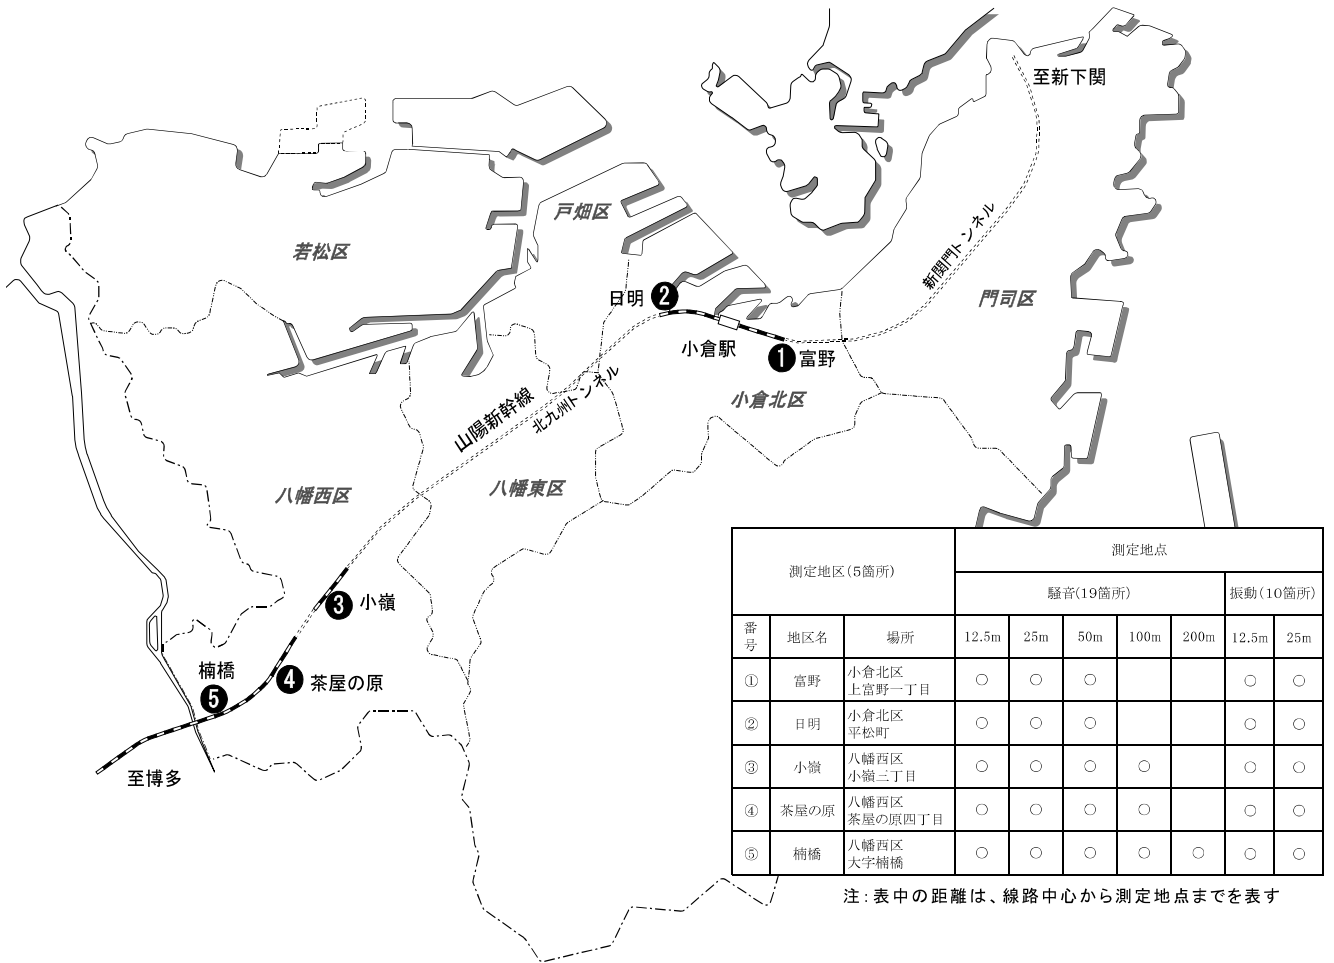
至新下関

戸畑区

若松区

新関門トンネル

門司区

日明 2

小倉駅

1 富野

山陽新幹線

北九州トンネル

小倉北区

八幡西区

八幡東区

3 小嶺

楠橋

5

4 茶屋の原

至博多

| 測定地区(5箇所) | | | 測定地点 | | | | | | |
|---|---|---|---|---|---|---|---|---|---|
| | | | 騒音(19箇所) | | | | | 振動(10箇所) | |
| 番号 | 地区名 | 場所 | 12.5m | 25m | 50m | 100m | 200m | 12.5m | 25m |
| ① | 富野 | 小倉北区 上富野一丁目 | ○ | ○ | ○ | | | ○ | ○ |
| ② | 日明 | 小倉北区 平松町 | ○ | ○ | ○ | | | ○ | ○ |
| ③ | 小嶺 | 八幡西区 小嶺三丁目 | ○ | ○ | ○ | ○ | | ○ | ○ |
| ④ | 茶屋の原 | 八幡西区 茶屋の原四丁目 | ○ | ○ | ○ | ○ | | ○ | ○ |
| ⑤ | 楠橋 | 八幡西区 大字楠橋 | ○ | ○ | ○ | ○ | ○ | ○ | ○ |

注:表中の距離は、線路中心から測定地点までを表す